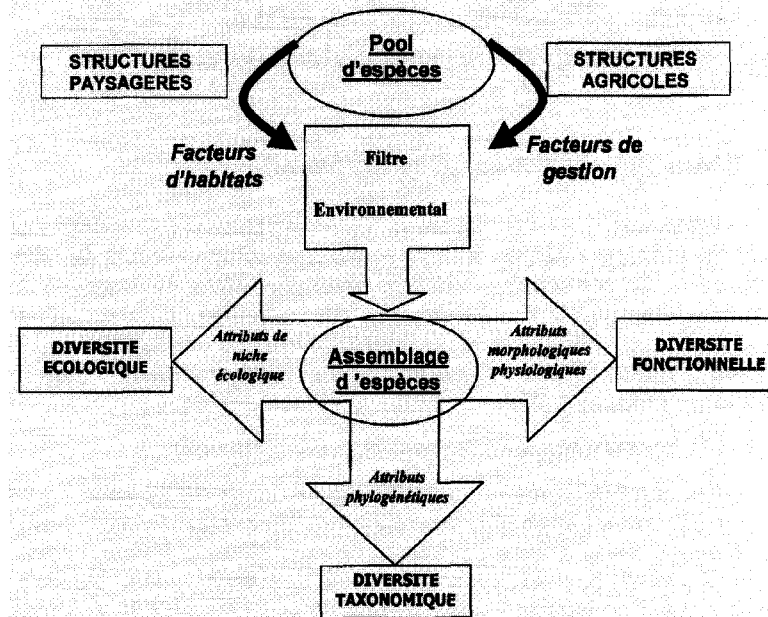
STRUCTURES PAYSAGERES

Pool d'espèces

STRUCTURES AGRICOLES

Facteurs d'habitats

Filtre

Environnemental

Facteurs de gestion

DIVERSITE ECOLOGIQUE

Attributs de niche écologique

Assemblage d 'espèces

Attributs morphologiques physiologiques

DIVERSITE FONCTIONNELLE

Attributs phylogénétiques

DIVERSITE TAXONOMIQUE